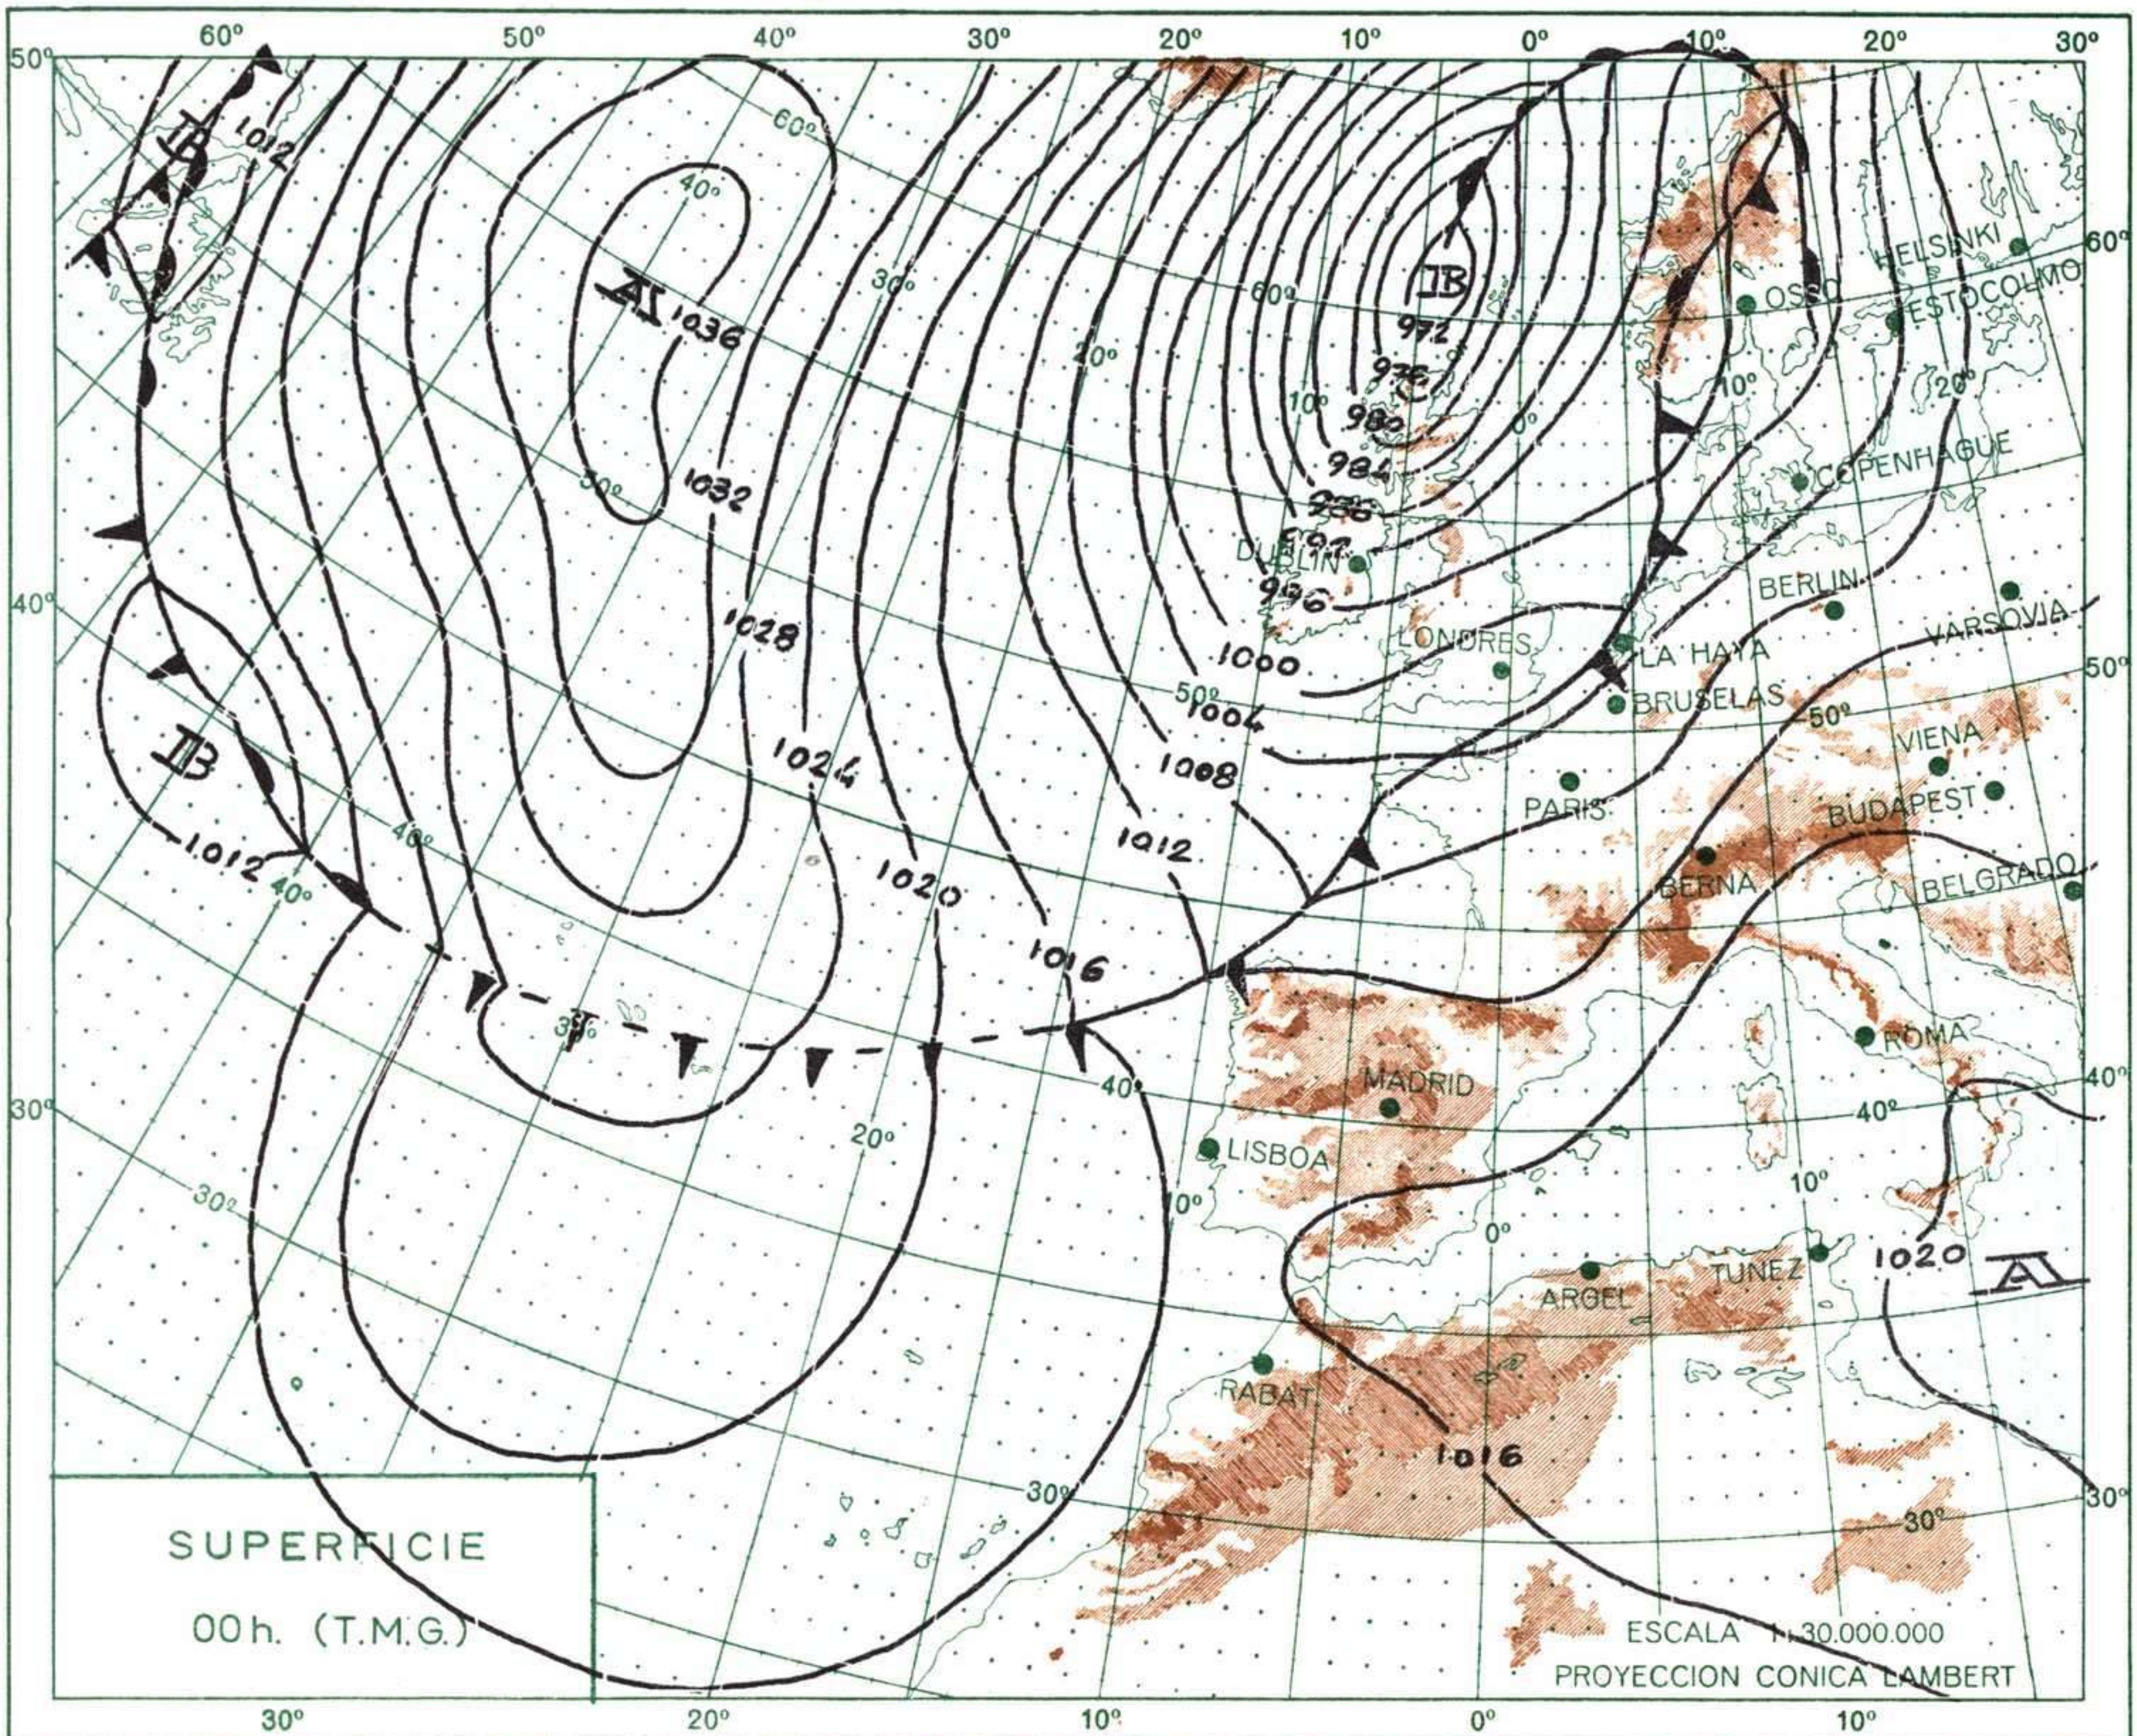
60º 50º 40º 30º 20º 10º 0º 10º 20º 30º

50º 40º 30º

60º 50º 40º 30º

B 1012

A 1036

1032

1028

1024

1020

1016

1012

1008

1004

1000

996

992

988

984

980

976

972

B

B

1012

A

1020

1016

60º 40º 30º 20º 10º 0º 50º 40º 30º 20º 10º 60º 50º 40º 30º 10º 0º 20º 10º 30º 40º 50º 20º 10º 0º 40º 30º

HELSINKI

OSSO

ESTOCOLMO

COPENHAGUE

DUBLIN

BERLIN

VARSOVIA

LONDRES

LA HAYA

BRUSELAS

VIENA

PARIS

BUDAPEST

BERNA

BELGRADO

ROMA

MADRID

LISBOA

ARGEL

TUNEZ

RABAT

SUPERFICIE

00h. (T.M.G.)

ESCALA 1:30.000.000

PROYECCION CONICA LAMBERT

30º 20º 10º 0º 10º